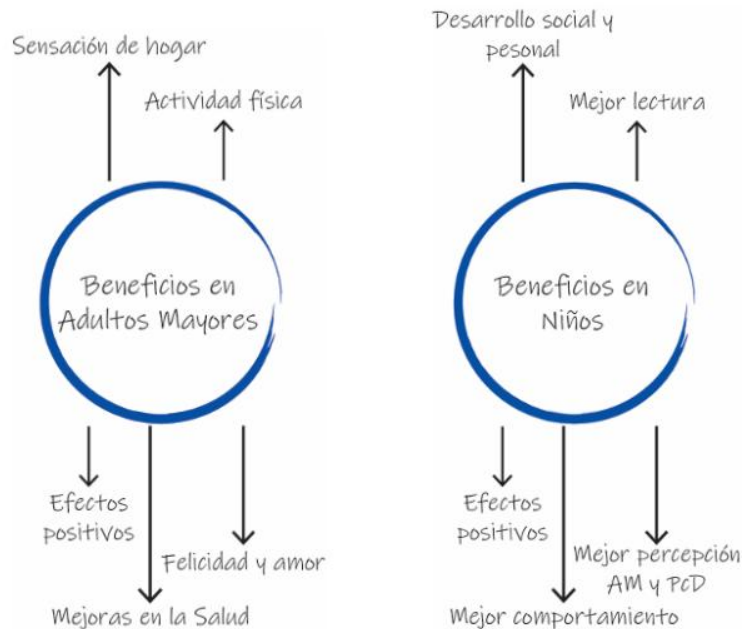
Sensación de hogar

Actividad física

Beneficios en Adultos Mayores

Efectos positivos

Felicidad y amor

Mejoras en la Salud

Desarrollo social y pesonal

Mejor lectura

Beneficios en Niños

Efectos positivos

Mejor percepción AM y PcD

Mejor comportamiento